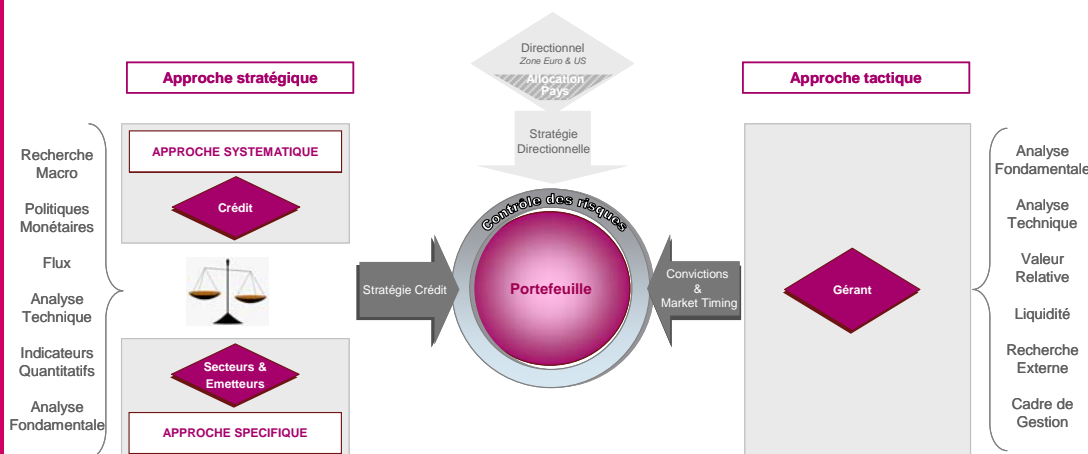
Directionnel
Zone Euro & US
Allocation Pays

Approche stratégique

Approche tactique

Stratégie Directionnelle

Recherche Macro

Politiques Monétaires

Flux

Analyse Technique

Indicateurs Quantitatifs

Analyse Fondamentale

APPROCHE SYSTEMATIQUE

Crédit

Secteurs & Emetteurs

APPROCHE SPECIFIQUE

Contrôle des risques

Stratégie Crédit

Portefeuille

Convictions & Market Timing

Gérant

Analyse Fondamentale

Analyse Technique

Valeur Relative

Liquidité

Recherche Externe

Cadre de Gestion